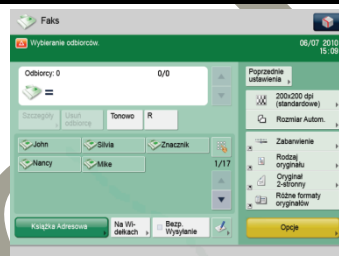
Faks

Wybieranie odbiorców.

06/07 2010
15:09

Odbiorcy: 0

0/0

Szczegóły

Usuń odbiorcę

Tonowo

R

John

Silvia

Znacznik

Nancy

Mike

1/17

Książka Adresowa

Na Widełkach

Bezp. Wysyłanie

Poprzednie ustawienia

200x200 dpi (standardowe)

Rozmiar Autom.

Zabarwienie

Rodzaj oryginału

Oryginał 2-stronny

Różne formaty oryginałów

Opcje